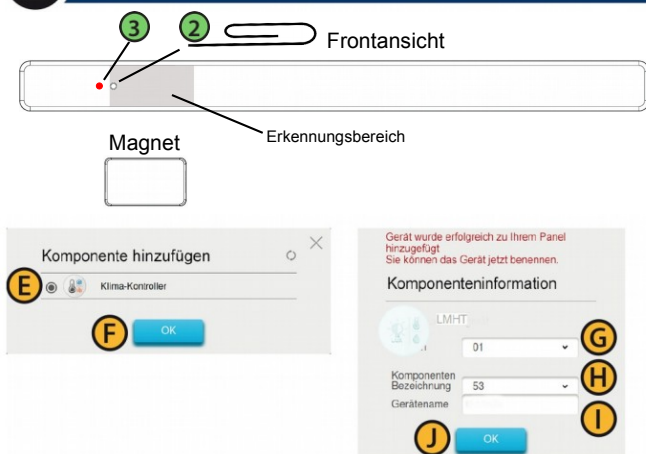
3 2 Frontansicht

Erkennungsbereich

Magnet

Komponente hinzufügen

E Klima-Kontroller

F OK

Gerät wurde erfolgreich zu Ihrem Panel hinzugefügt
Sie können das Gerät jetzt benennen.

Komponenteninformation

LMHT

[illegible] 01 G

Komponenten Bezeichnung 53 H

Gerätename I

J OK